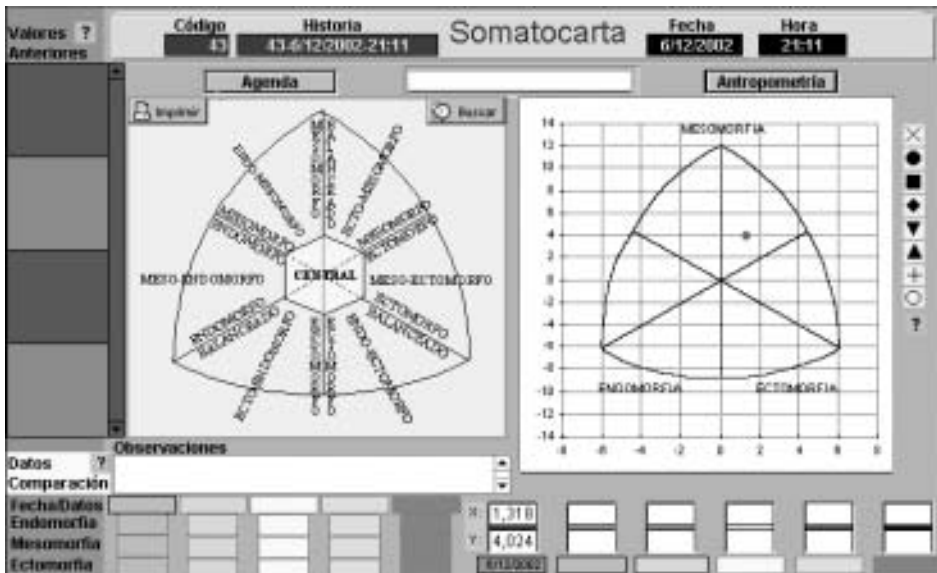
Valores ? Anteriores

Código 43

Historia 43-6/12/2002-21:11

Somatocarta

Fecha 6/12/2002

Hora 21:11

Agenda

Antropometría

Imprimir

Borrar

MESOMORFO BALANCEADO

ENDO-MESOMORFO

ECTO-MESOMORFO

MESOMORFO ENDOMORFO

MESOMORFO ECTOMORFO

MESO-ENDOMORFO

CENTRAL

MESO-ECTOMORFO

ENDOMORFO BALANCEADO

ECTOMORFO BALANCEADO

ENDO-ECTOMORFO

ECTO-ENDOMORFO

ENDOMORFO ECTOMORFO

MESOMORFIA

ENDOMORFIA

ECTOMORFIA

14
12
10
8
6
4
2
0
-2
-4
-6
-8
-10
-12
-14

-8 -6 -4 -2 0 2 4 6 8

?

Observaciones

Datos ?
Comparación

Fecha/Datos
Endomorfia
Mesomorfia
Ectomorfia

X 1,318
Y 4,024

6/12/2002